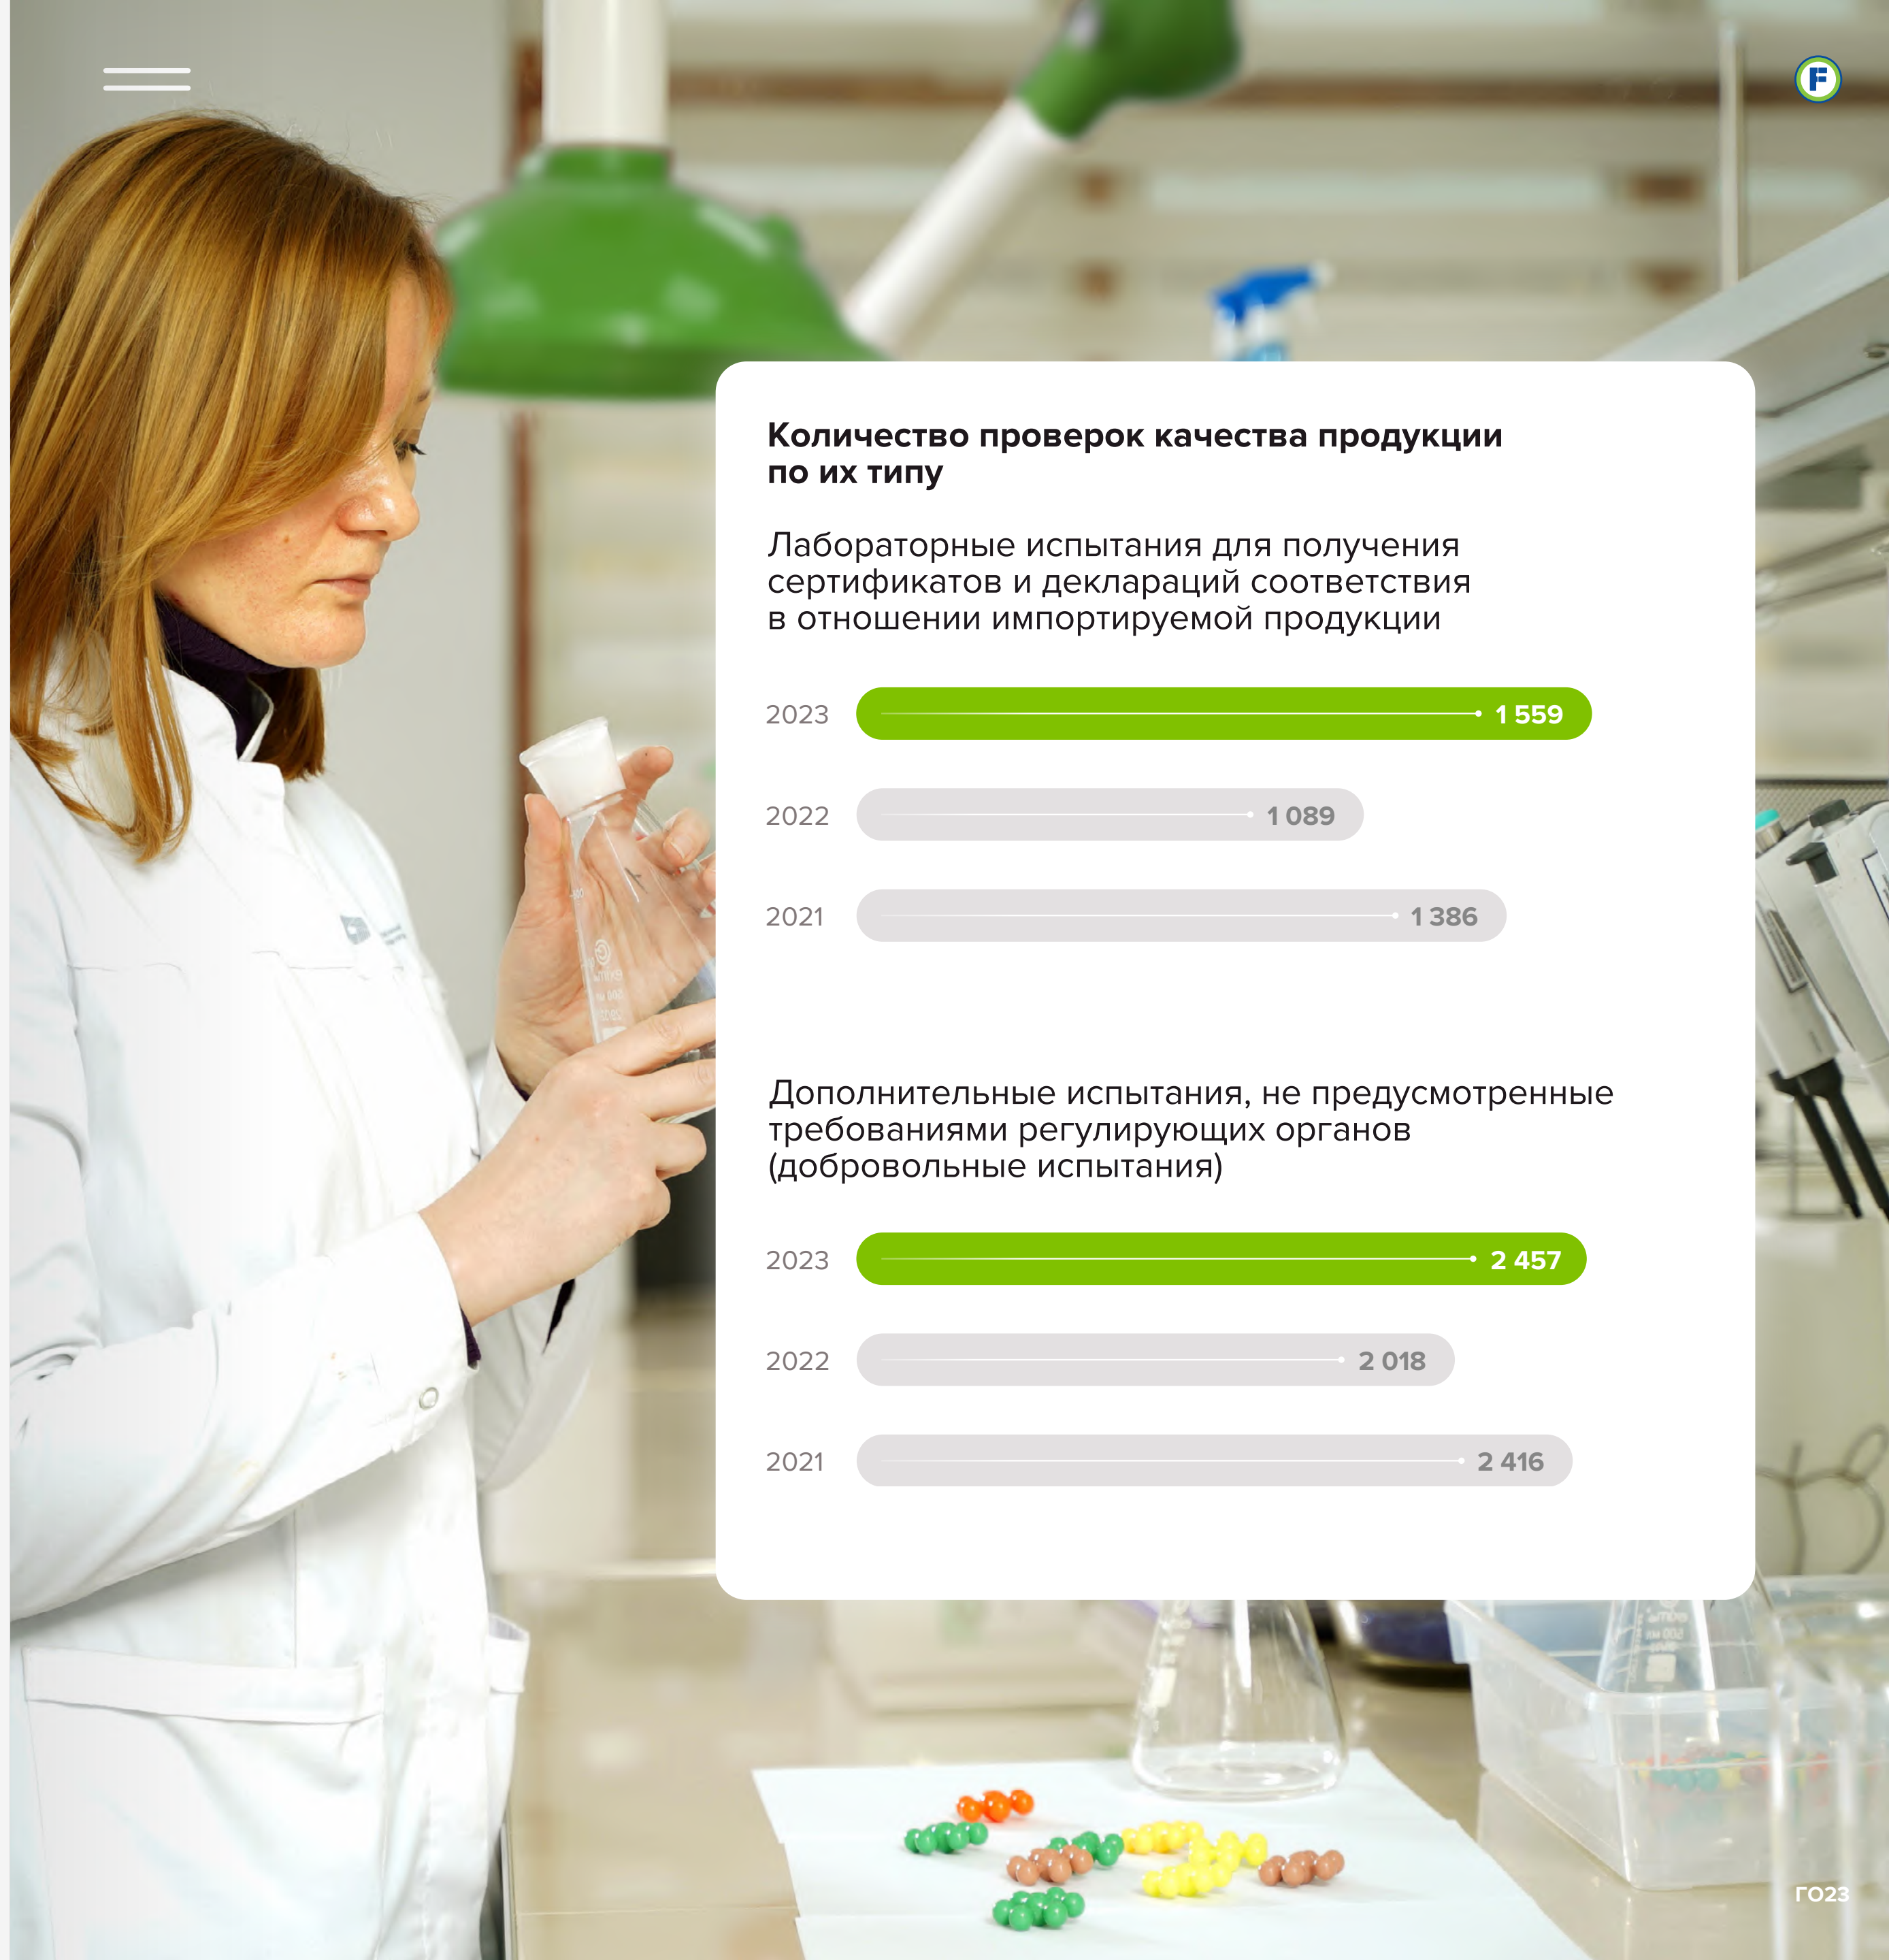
F

Количество проверок качества продукции по их типу

Лабораторные испытания для получения сертификатов и деклараций соответствия в отношении импортируемой продукции

2023 1 559
2022 1 089
2021 1 386

Дополнительные испытания, не предусмотренные требованиями регулирующих органов (добровольные испытания)

2023 2 457
2022 2 018
2021 2 416

ГО23